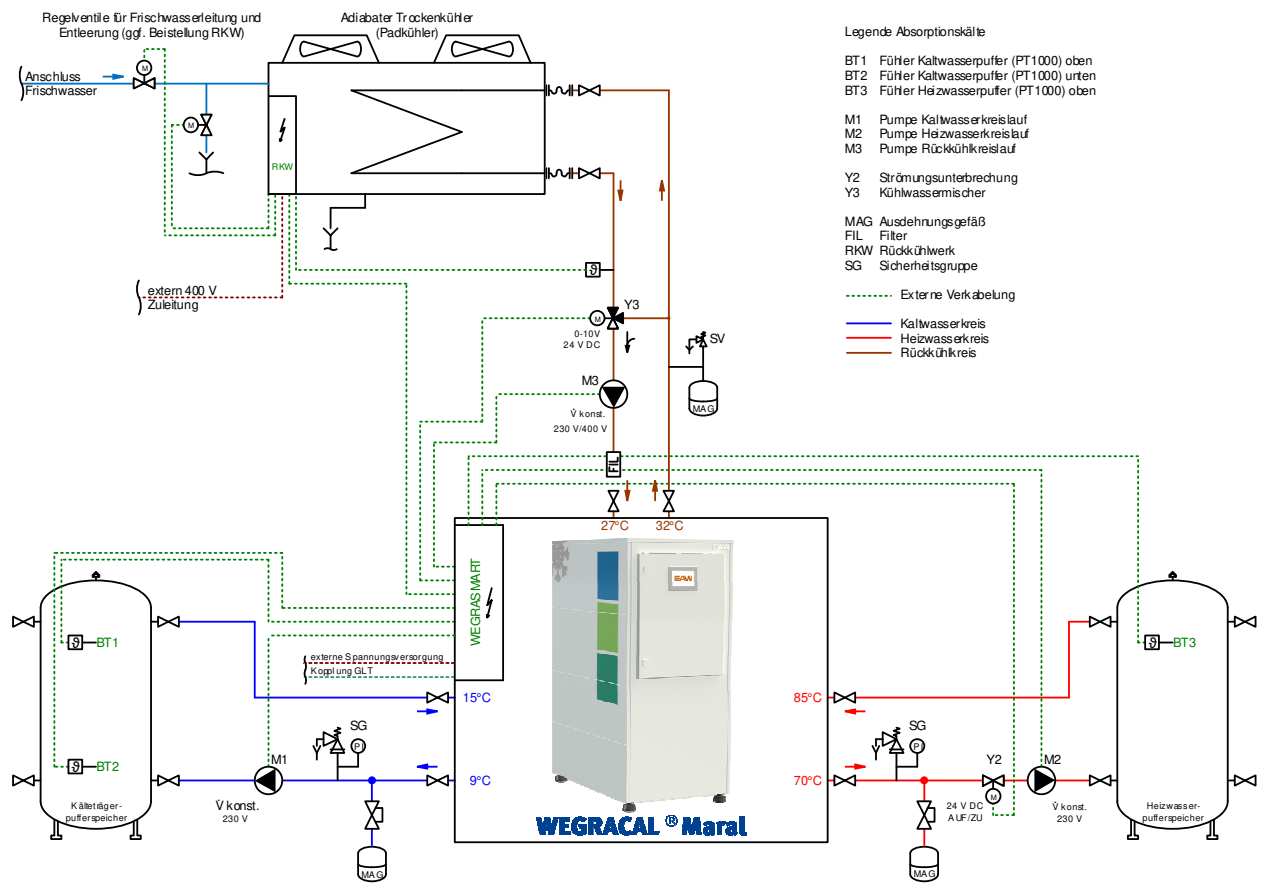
Regelventile für Frischwasserleitung und Entleerung (ggf. Beistellung RKW)

Adiabater Trockenkühler (Padkühler)

Anschluss Frischwasser

M

M

RKW

extern 400 V Zuleitung

Legende Absorptionskälte

BT1 Fühler Kaltwasserpuffer (PT1000) oben
BT2 Fühler Kaltwasserpuffer (PT1000) unten
BT3 Fühler Heizwasserpuffer (PT1000) oben

M1 Pumpe Kaltwasserkreislauf
M2 Pumpe Heizwasserkreislauf
M3 Pumpe Rückkühlkreislauf

Y2 Strömungsunterbrechung
Y3 Kühlwassermischer

MAG Ausdehnungsgefäß
FIL Filter
RKW Rückkühlwerk
SG Sicherheitsgruppe

Externe Verkabelung

Kaltwasserkreis
Heizwasserkreis
Rückkühlkreis

Y3
M
0-10V
24 V DC

SV

MAG

M3
V̇ konst.
230 V/400 V

FIL

27°C 32°C

WEGRASMART

externe Spannungsversorgung
Kopplung GLT

BT1

BT2

Kälteträger-pufferspeicher

15°C

9°C

M1
V̇ konst.
230 V

SG
PI

MAG

WEGRACAL ® Maral

85°C

70°C

SG
PI

MAG

Y2
M
24 V DC
AUF/ZU

M2
V̇ konst.
230 V

BT3

Heizwasser-pufferspeicher